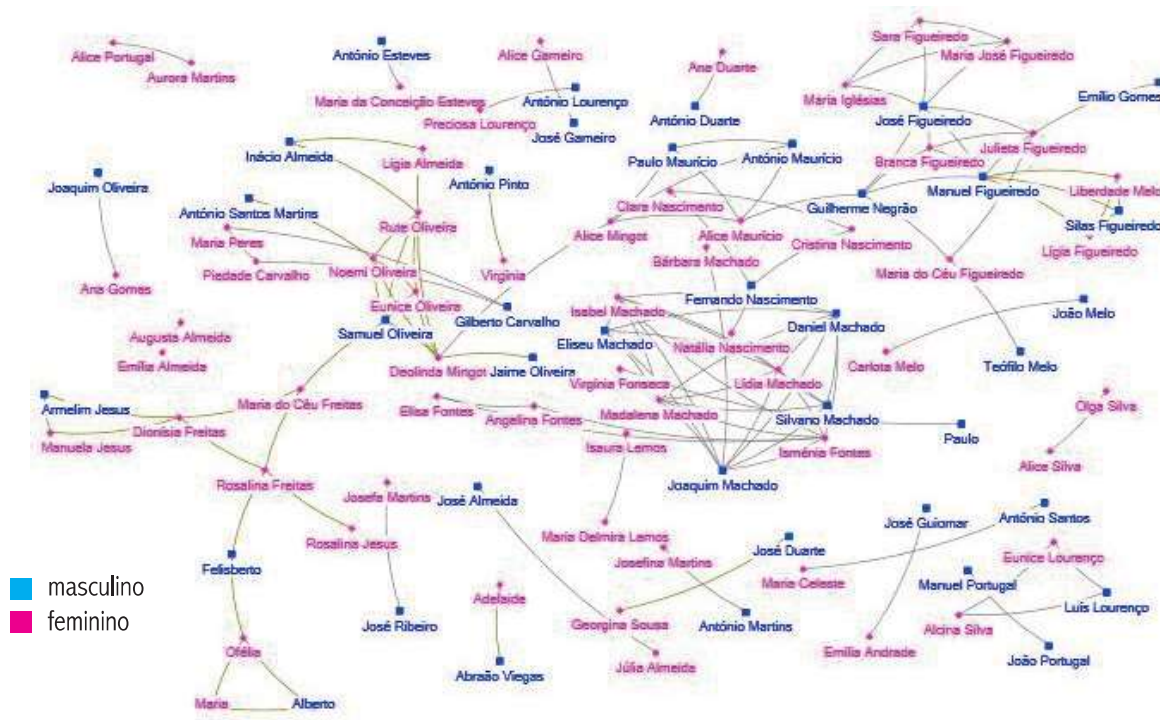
Alice Portugal
Aurora Martins
António Esteves
Maria da Conceição Esteves
Alice Gameiro
António Lourenço
Preciosa Lourenço
José Gameiro
Ana Duarte
António Duarte
Sara Figueiredo
Maria José Figueiredo
Maria Iglésias
José Figueiredo
Emílio Gomes
Inácio Almeida
Lígia Almeida
António Pinto
Paulo Maurício
António Maurício
Branca Figueiredo
Julieta Figueiredo
Joaquim Oliveira
Manuel Figueiredo
Liberdade Melo
António Santos Martins
Rute Oliveira
Clara Nascimento
Guilherme Negrão
Silas Figueiredo
Maria Peres
Alice Mingot
Alice Maurício
Cristina Nascimento
Lígia Figueiredo
Piedade Carvalho
Noemi Oliveira
Virgínia
Bárbara Machado
Maria do Céu Figueiredo
Ana Gomes
Fernando Nascimento
Eunice Oliveira
Gilberto Carvalho
Isabel Machado
Daniel Machado
João Melo
Augusta Almeida
Samuel Oliveira
Eliseu Machado
Natália Nascimento
Emília Almeida
Deolinda Mingot
Jaime Oliveira
Carlota Melo
Teófilo Melo
Virgínia Fonseca
Lídia Machado
Armelim Jesus
Maria do Céu Freitas
Olga Silva
Elisa Fontes
Madalena Machado
Silvano Machado
Angelina Fontes
Paulo
Manuela Jesus
Dionísia Freitas
Isaura Lemos
Isménia Fontes
Alice Silva
Joaquim Machado
Rosalina Freitas
Josefa Martins
José Almeida
José Guiomar
António Santos
Maria Delmira Lemos
Rosalina Jesus
José Duarte
Eunice Lourenço
Josefina Martins
Felisberto
Maria Celeste
Manuel Portugal
Adelaide
Luís Lourenço
Georgina Sousa
António Martins
Alcina Silva
José Ribeiro
Ofélia
Emília Andrade
João Portugal
Júlia Almeida
Abraão Viegas
Maria
Alberto
masculino
feminino